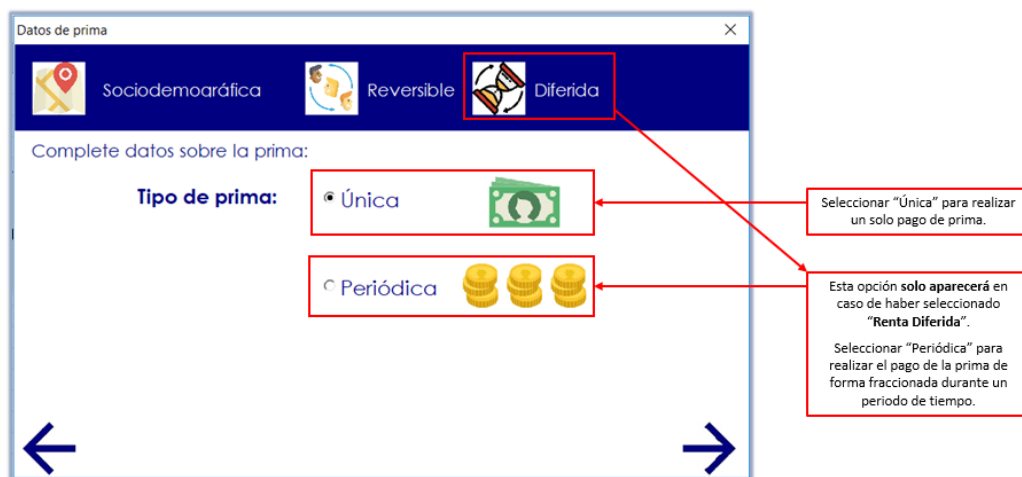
Datos de prima

×

Sociodemoaráfica

Reversible

Diferida

Complete datos sobre la prima:

Tipo de prima:

Única

Periódica

Seleccionar "Única" para realizar un solo pago de prima.

Esta opción **solo aparecerá** en caso de haber seleccionado "**Renta Diferida**".

Seleccionar "Periódica" para realizar el pago de la prima de forma fraccionada durante un periodo de tiempo.

←

→